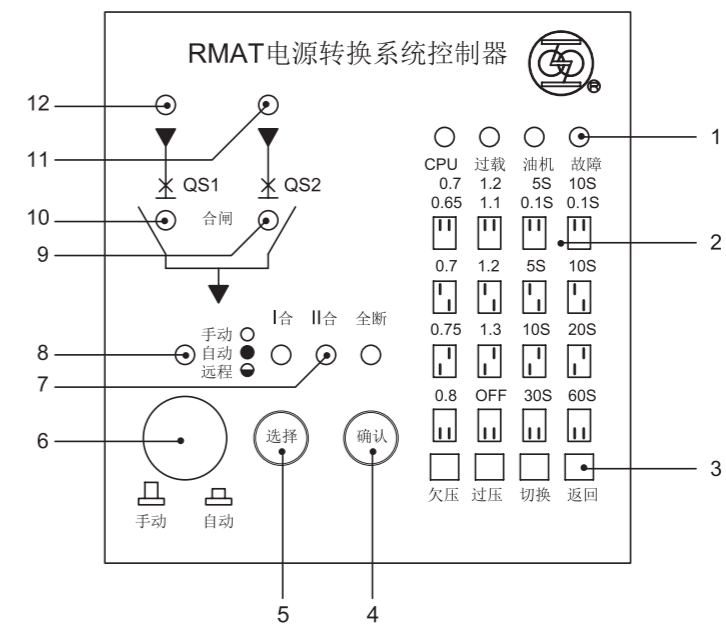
RMAT电源转换系统控制器

12
11
QS1
QS2
10
合闸
9
手动
自动
远程
8
7
Ⅰ合
Ⅱ合
全断
6
手动
自动
选择
确认
5
4

1
CPU 过载 油机 故障
0.7 1.2 5S 10S
0.65 1.1 0.1S 0.1S
2
0.7 1.2 5S 10S
0.75 1.3 10S 20S
0.8 OFF 30S 60S
3
欠压 过压 切换 返回